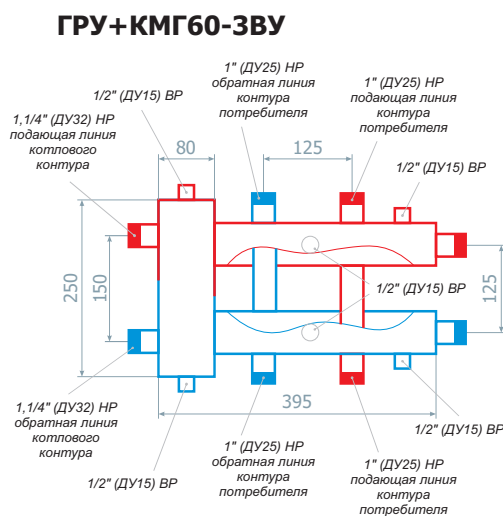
ГРУ+КМГ60-3ВУ

1/2" (ДУ15) ВР

1" (ДУ25) НР обратная линия контура потребителя

1" (ДУ25) НР подающая линия контура потребителя

1,1/4" (ДУ32) НР подающая линия котлового контура

80

125

1/2" (ДУ15) ВР

250

150

1/2" (ДУ15) ВР

125

1,1/4" (ДУ32) НР обратная линия котлового контура

395

1/2" (ДУ15) ВР

1/2" (ДУ15) ВР

1" (ДУ25) НР обратная линия контура потребителя

1" (ДУ25) НР подающая линия контура потребителя